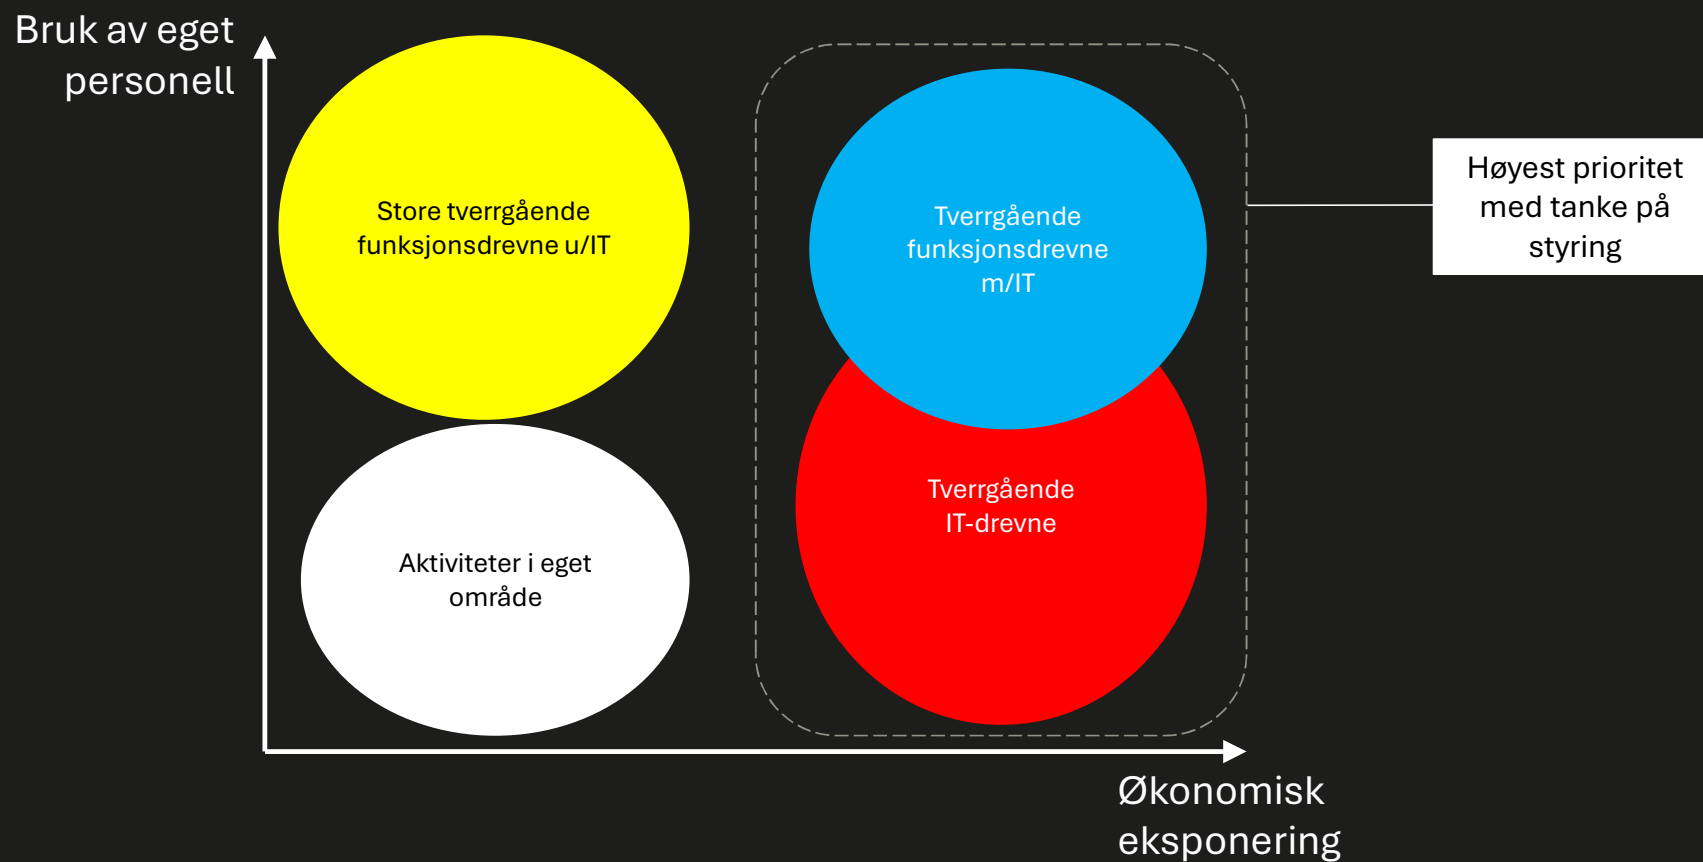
Bruk av eget personell

Store tverrgående funksjonsdrevne u/IT

Tverrgående funksjonsdrevne m/IT

Høyest prioritet med tanke på styring

Tverrgående IT-drevne

Aktiviteter i eget område

Økonomisk eksponering